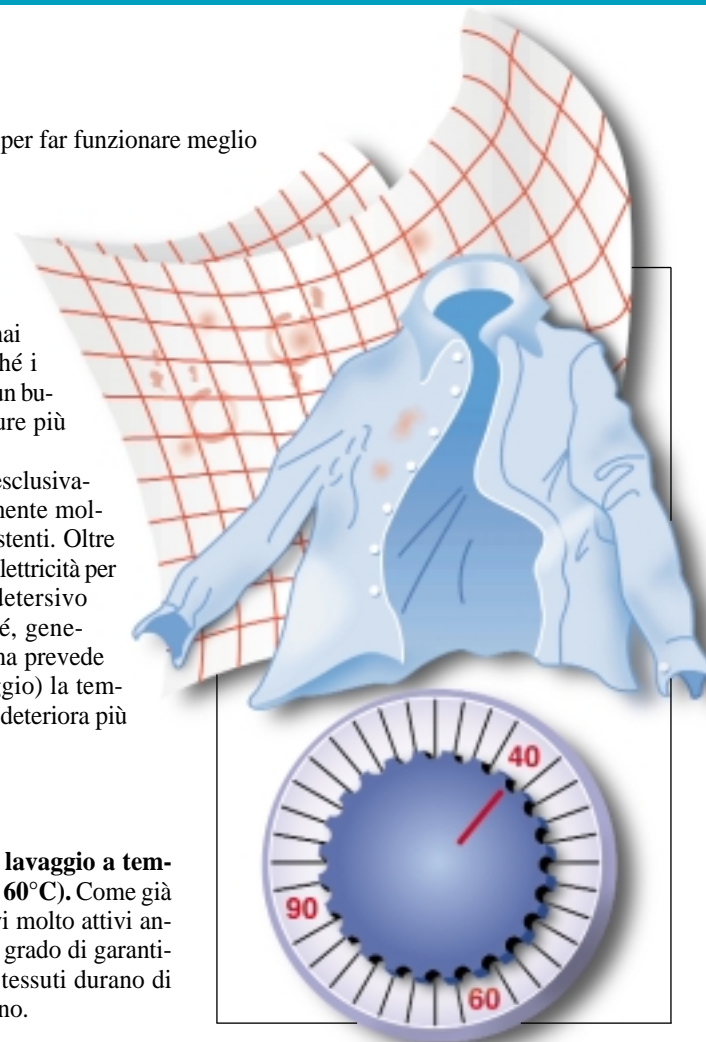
per far funzionare meglio

mai
hé i
un bu-
ure più

esclusiva-
mente mol-
stenti. Oltre
lettricità per
detersivo
é, gene-
na prevede
gio) la tem-
deteriora più

lavaggio a tem-
60°C). Come già
i molto attivi an-
grado di garanti-
tessuti durano di
no.

40
90
60